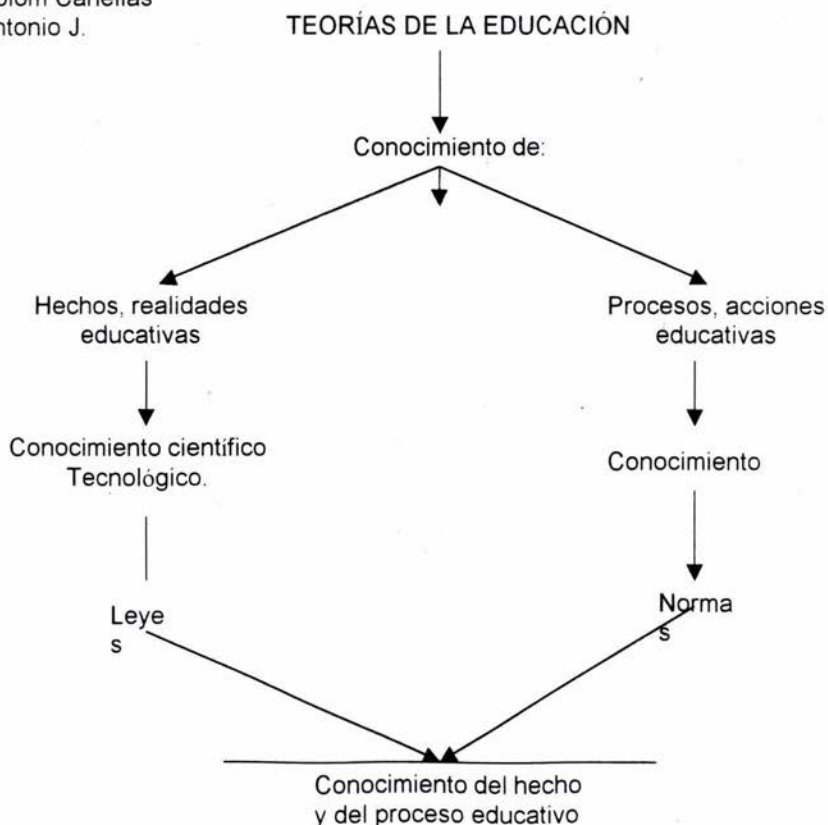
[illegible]olom Canellas
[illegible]ntonio J.

TEORÍAS DE LA EDUCACIÓN

Conocimiento de:

Hechos, realidades educativas

Procesos, acciones educativas

Conocimiento científico Tecnológico.

Conocimiento

Leye
s

Norma
s

Conocimiento del hecho y del proceso educativo